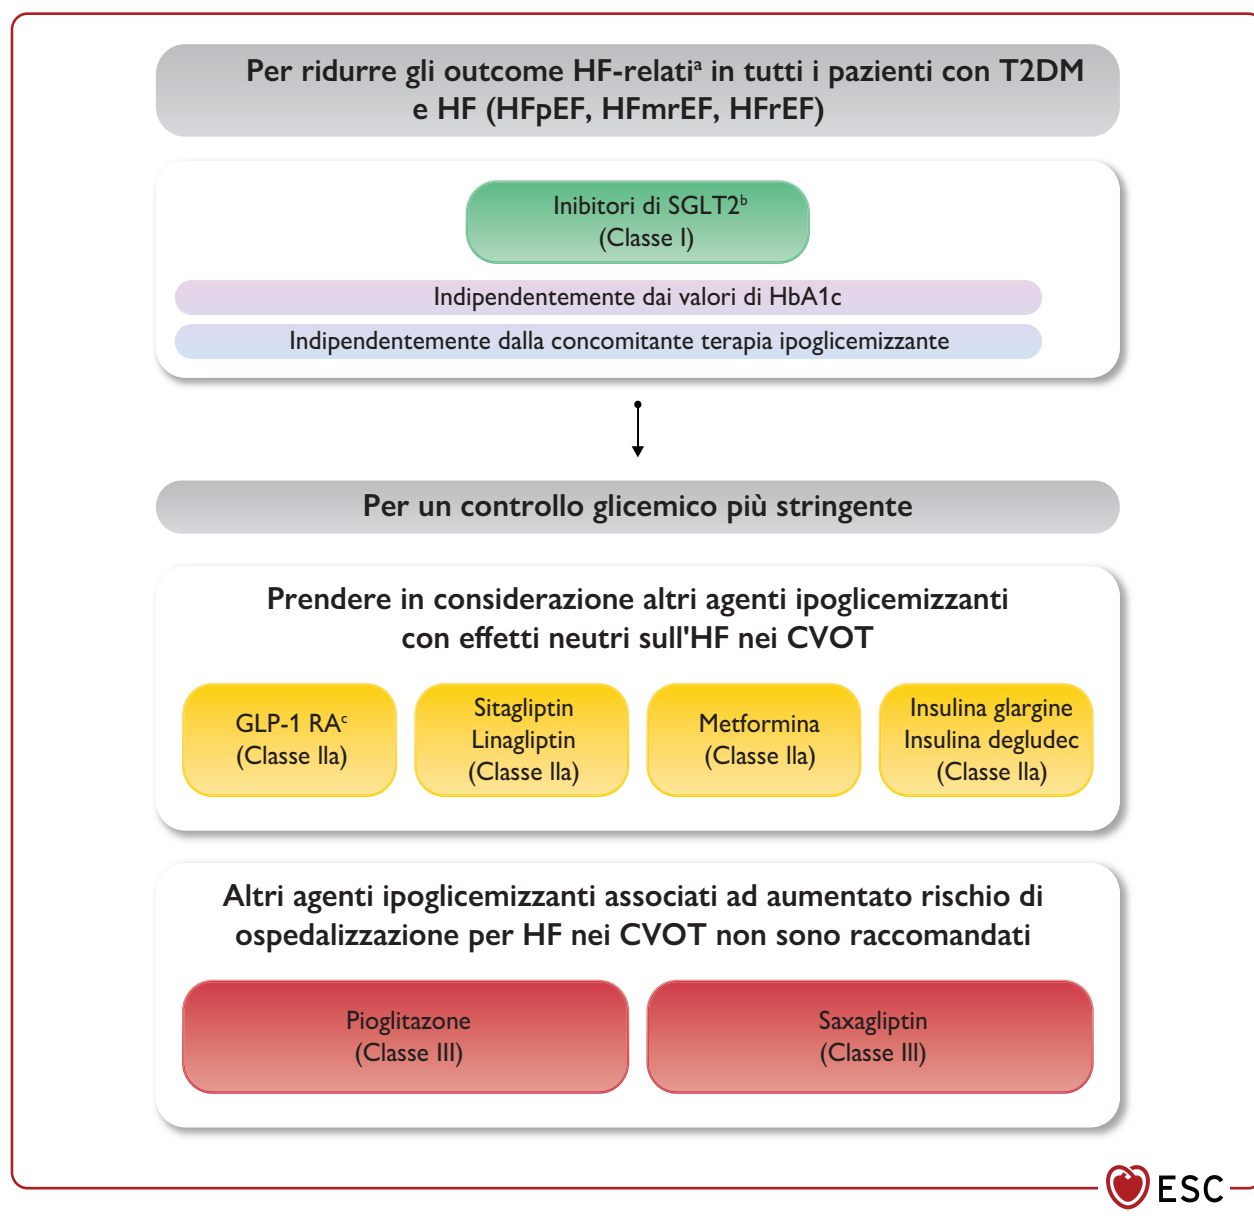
Per ridurre gli outcome HF-relati$^{a}$ in tutti i pazienti con T2DM e HF (HFpEF, HFmrEF, HFrEF)

Inibitori di SGLT2$^{b}$
(Classe I)

Indipendentemente dai valori di HbA1c

Indipendentemente dalla concomitante terapia ipoglicemizzante

Per un controllo glicemico più stringente

Prendere in considerazione altri agenti ipoglicemizzanti con effetti neutri sull'HF nei CVOT

GLP-1 RA$^{c}$
(Classe IIa)

Sitagliptin
Linagliptin
(Classe IIa)

Metformina
(Classe IIa)

Insulina glargine
Insulina degludec
(Classe IIa)

Altri agenti ipoglicemizzanti associati ad aumentato rischio di ospedalizzazione per HF nei CVOT non sono raccomandati

Pioglitazone
(Classe III)

Saxagliptin
(Classe III)

ESC